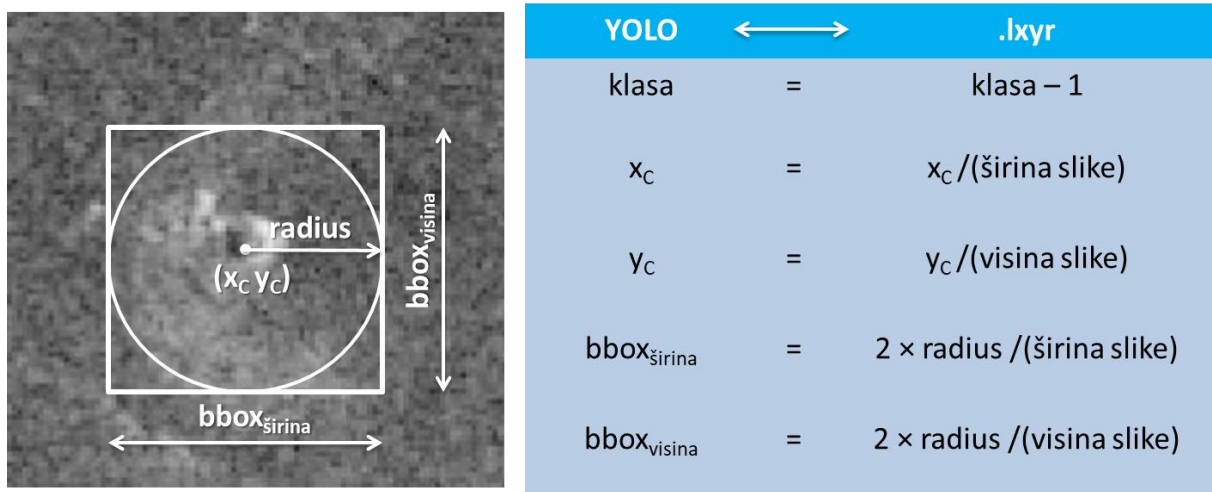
radius

$(x_C\ y_C)$

$bbox_{visina}$

$bbox_{širina}$

| YOLO | ⟷ | .lxyr |
|---|---|---|
| klasa | = | klasa – 1 |
| $x_C$ | = | $x_C$ /(širina slike) |
| $y_C$ | = | $y_C$ /(visina slike) |
| $bbox_{širina}$ | = | 2 × radius /(širina slike) |
| $bbox_{visina}$ | = | 2 × radius /(visina slike) |